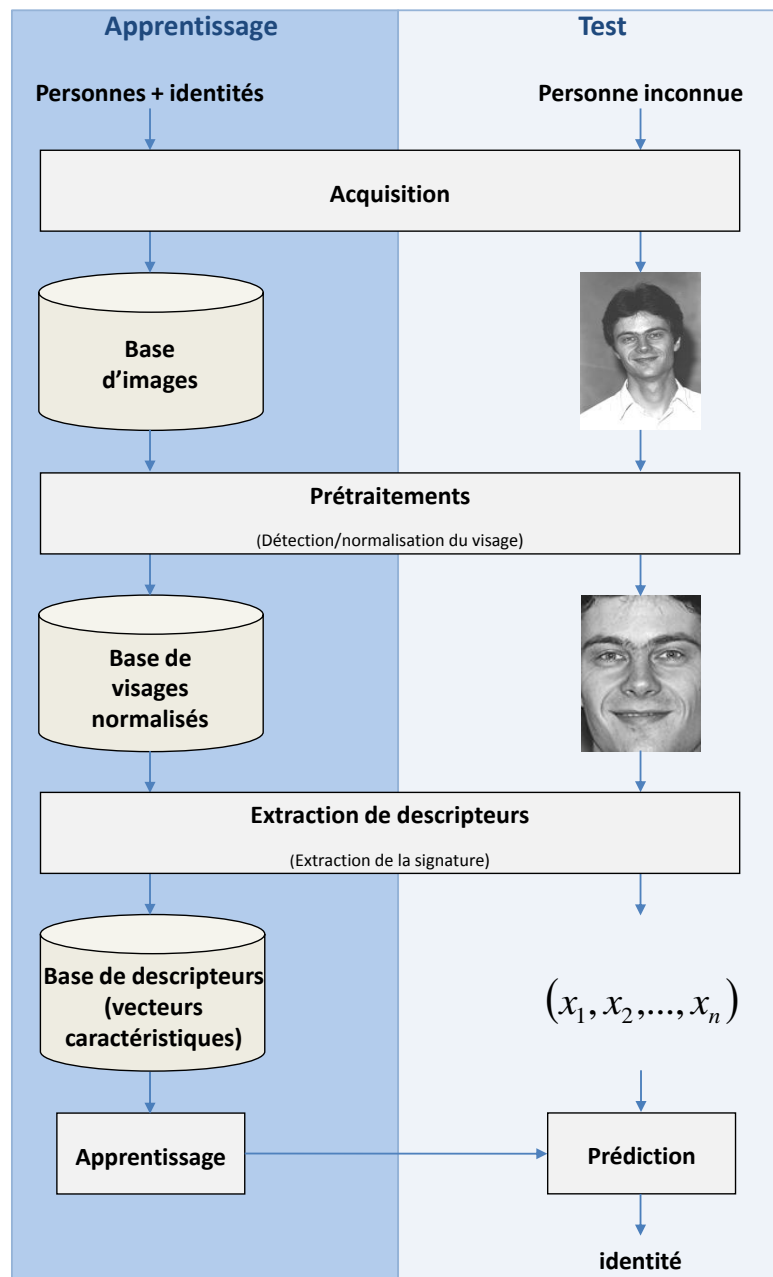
Apprentissage

Test

Personnes + identités

Personne inconnue

Acquisition

Base d'images

Prétraitements

(Détection/normalisation du visage)

Base de visages normalisés

Extraction de descripteurs

(Extraction de la signature)

Base de descripteurs (vecteurs caractéristiques)

$(x_1, x_2, ..., x_n)$

Apprentissage

Prédiction

identité